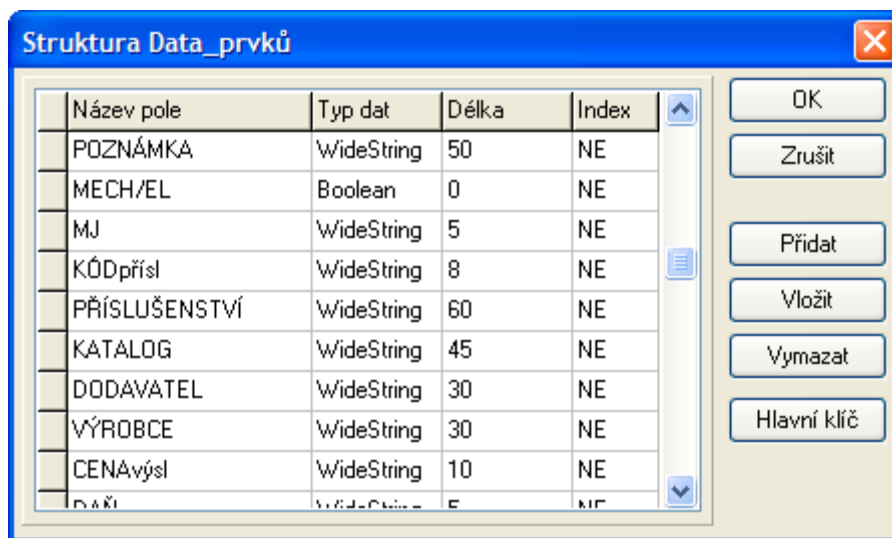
Struktura Data_prvků

| Název pole | Typ dat | Délka | Index |
|---|---|---|---|
| POZNÁMKA | WideString | 50 | NE |
| MECH/EL | Boolean | 0 | NE |
| MJ | WideString | 5 | NE |
| KÓDpřísl | WideString | 8 | NE |
| PŘÍSLUŠENSTVÍ | WideString | 60 | NE |
| KATALOG | WideString | 45 | NE |
| DODAVATEL | WideString | 30 | NE |
| VÝROBCE | WideString | 30 | NE |
| CENAvýsl | WideString | 10 | NE |
| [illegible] | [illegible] | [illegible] | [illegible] |

OK
Zrušit
Přidat
Vložit
Vymazat
Hlavní klíč